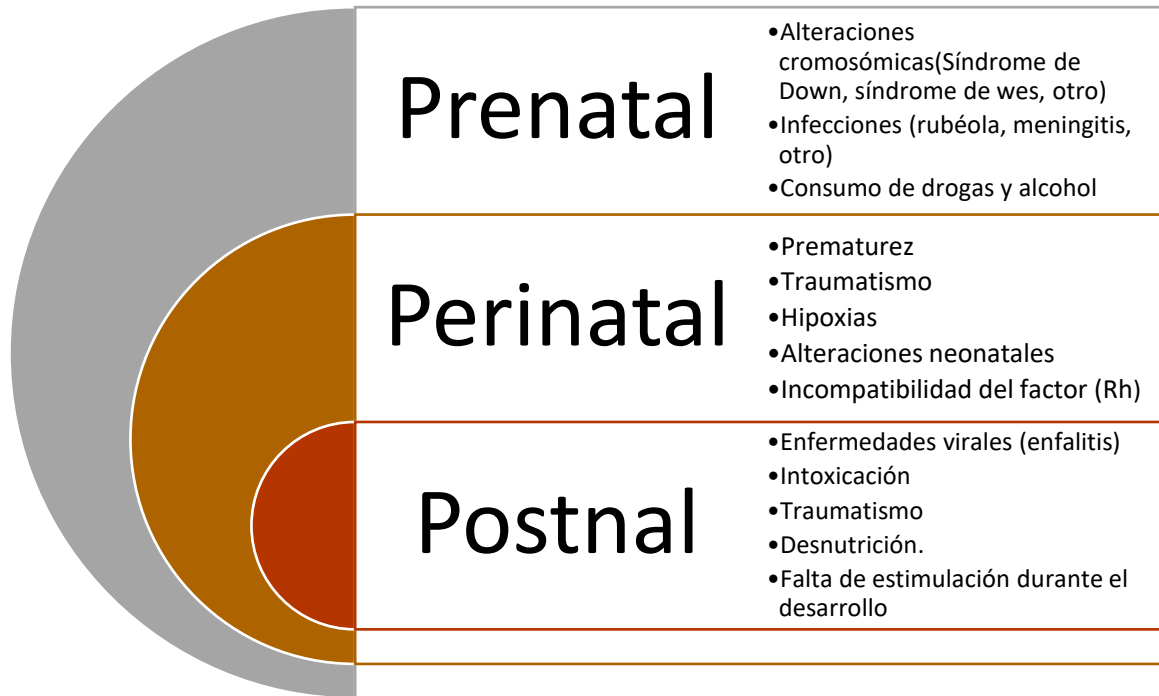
Prenatal

•Alteraciones cromosómicas(Síndrome de Down, síndrome de wes, otro)
•Infecciones (rubéola, meningitis, otro)
•Consumo de drogas y alcohol

Perinatal

•Prematurez
•Traumatismo
•Hipoxias
•Alteraciones neonatales
•Incompatibilidad del factor (Rh)

Postnal

•Enfermedades virales (enfalitis)
•Intoxicación
•Traumatismo
•Desnutrición.
•Falta de estimulación durante el desarrollo